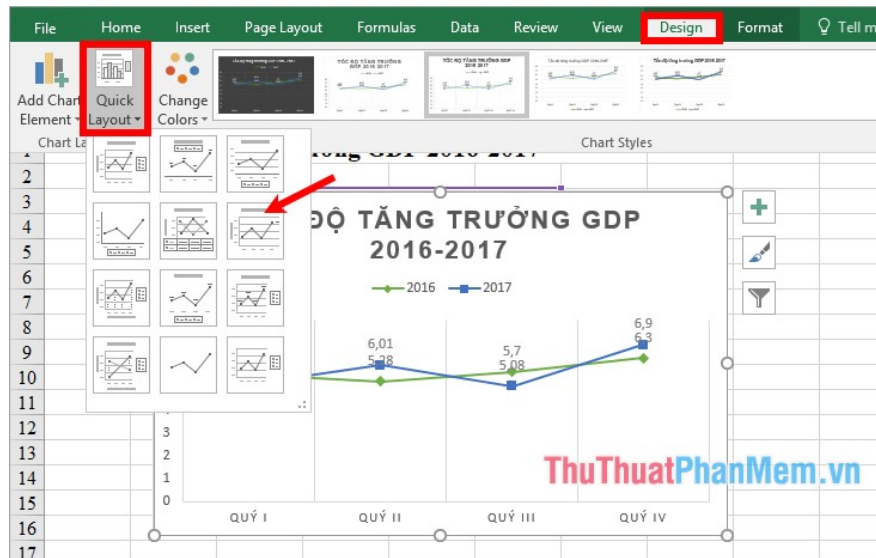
File Home Insert Page Layout Formulas Data Review View Design Format Tell m

Add Chart Element Quick Layout Change Colors

Chart La Chart Styles

TỐC ĐỘ TĂNG TRƯỞNG GDP 2016 2017

1
2
3
4
5
6
7
8
9
10
11
12
13
14
15
16
17

ĐỘ TĂNG TRƯỞNG GDP 2016-2017

2016 2017

6,01
5,28
5,7
5,08
6,9
6,3

3
2
1
0

QUÝ I QUÝ II QUÝ III QUÝ IV

ThuThuatPhanMem.vn